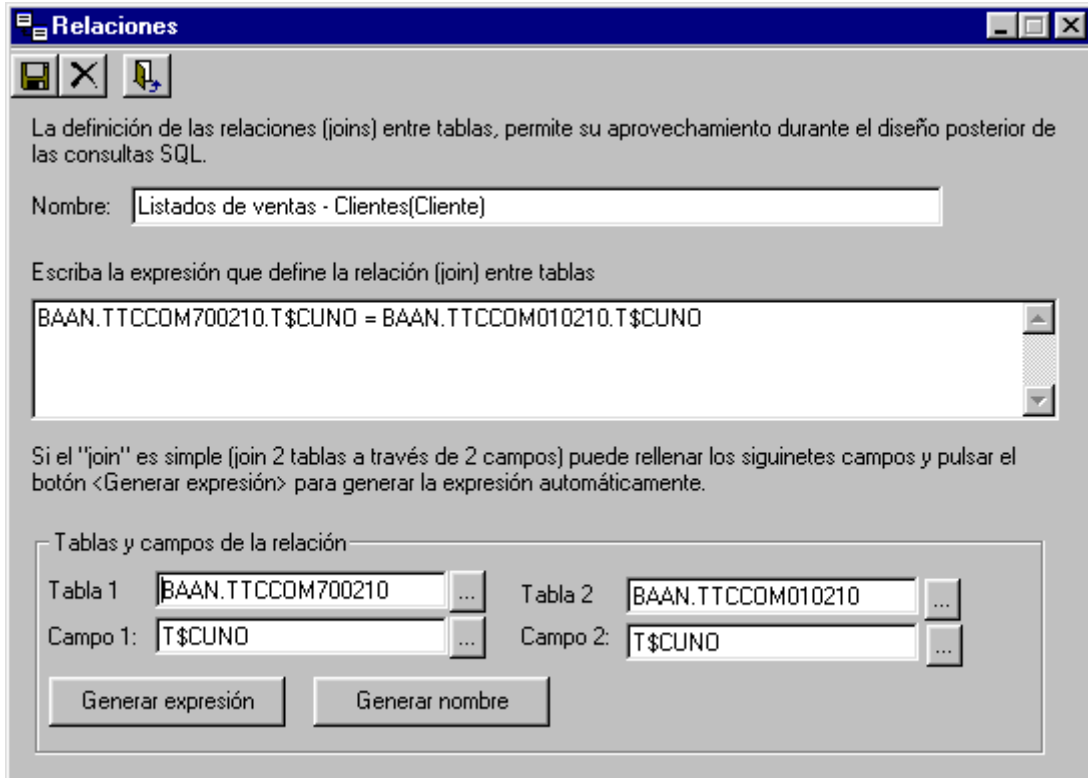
Relaciones

La definición de las relaciones (joins) entre tablas, permite su aprovechamiento durante el diseño posterior de las consultas SQL.

Nombre: Listados de ventas - Clientes(Cliente)

Escriba la expresión que define la relación (join) entre tablas

BAAN.TTCCOM700210.T$CUNO = BAAN.TTCCOM010210.T$CUNO

Si el "join" es simple (join 2 tablas a través de 2 campos) puede rellenar los siguinetes campos y pulsar el botón <Generar expresión> para generar la expresión automáticamente.

Tablas y campos de la relación

Tabla 1 BAAN.TTCCOM700210 ...
Tabla 2 BAAN.TTCCOM010210 ...
Campo 1: T$CUNO ...
Campo 2: T$CUNO ...

Generar expresión
Generar nombre